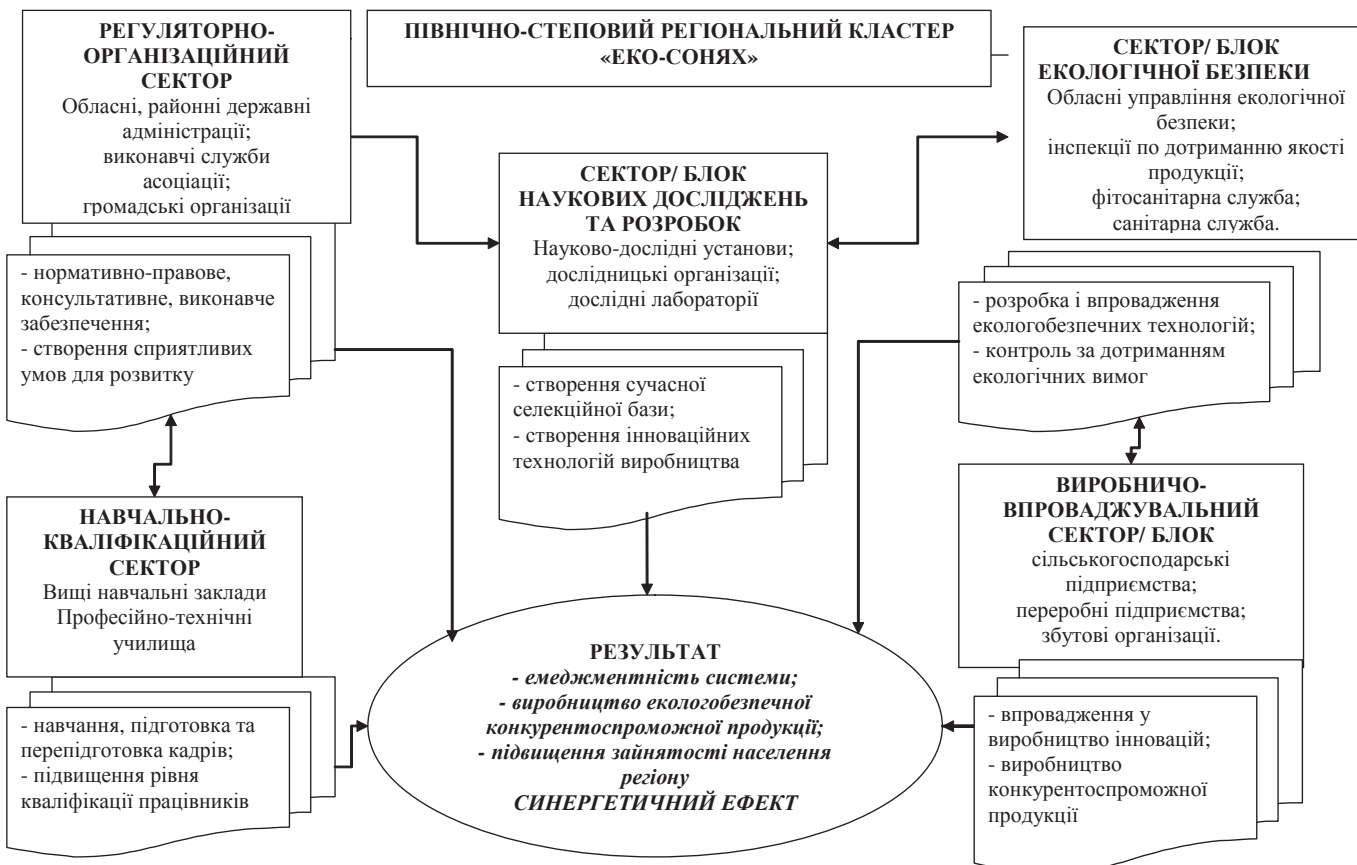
ПІВНІЧНО-СТЕПОВИЙ РЕГІОНАЛЬНИЙ КЛАСТЕР «ЕКО-СОНЯХ»

РЕГУЛЯТОРНО-ОРГАНІЗАЦІЙНИЙ СЕКТОР
Обласні, районні державні адміністрації; виконавчі служби асоціації; громадські організації

- нормативно-правове, консультативне, виконавче забезпечення;
- створення сприятливих умов для розвитку

НАВЧАЛЬНО-КВАЛІФІКАЦІЙНИЙ СЕКТОР
Вищі навчальні заклади
Професійно-технічні училища

- навчання, підготовка та перепідготовка кадрів;
- підвищення рівня кваліфікації працівників

СЕКТОР/ БЛОК НАУКОВИХ ДОСЛІДЖЕНЬ ТА РОЗРОБОК
Науково-дослідні установи; дослідницькі організації; дослідні лабораторії

- створення сучасної селекційної бази;
- створення інноваційних технологій виробництва

СЕКТОР/ БЛОК ЕКОЛОГІЧНОЇ БЕЗПЕКИ
Обласні управління екологічної безпеки; інспекції по дотриманню якості продукції; фітосанітарна служба; санітарна служба.

- розробка і впровадження екологобезпечних технологій;
- контроль за дотриманням екологічних вимог

ВИРОБНИЧО-ВПРОВАДЖУВАЛЬНИЙ СЕКТОР/ БЛОК
сільськогосподарські підприємства; переробні підприємства; збутові організації.

- впровадження у виробництво інновацій;
- виробництво конкурентоспроможної продукції

РЕЗУЛЬТАТ
- емеджментність системи;
- виробництво екологобезпечної конкурентоспроможної продукції;
- підвищення зайнятості населення регіону
СИНЕРГЕТИЧНИЙ ЕФЕКТ